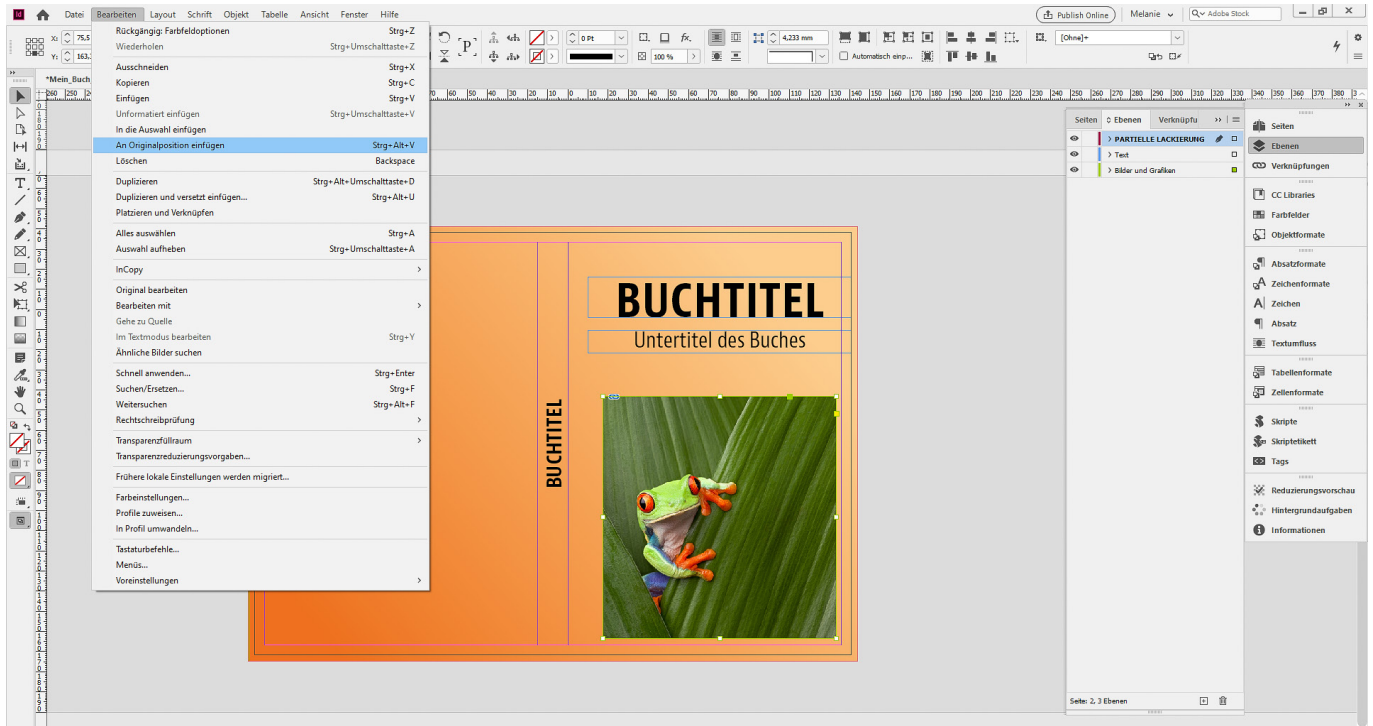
Datei Bearbeiten Layout Schrift Objekt Tabelle Ansicht Fenster Hilfe

Publish Online Melanie Adobe Stock

*Mein_Buch

| | |
|---|---|
| Rückgängig: Farbfeldoptionen | Strg+Z |
| Wiederholen | Strg+Umschalttaste+Z |
| Ausschneiden | Strg+X |
| Kopieren | Strg+C |
| Einfügen | Strg+V |
| Unformatiert einfügen | Strg+Umschalttaste+V |
| In die Auswahl einfügen | |
| An Originalposition einfügen | Strg+Alt+V |
| Löschen | Backspace |
| Duplizieren | Strg+Alt+Umschalttaste+D |
| Duplizieren und versetzt einfügen... | Strg+Alt+U |
| Platzieren und Verknüpfen | |
| Alles auswählen | Strg+A |
| Auswahl aufheben | Strg+Umschalttaste+A |
| InCopy | |
| Original bearbeiten | |
| Bearbeiten mit | |
| Gehe zu Quelle | |
| Im Textmodus bearbeiten | Strg+Y |
| Ähnliche Bilder suchen | |
| Schnell anwenden... | Strg+Enter |
| Suchen/Ersetzen... | Strg+F |
| Weitersuchen | Strg+Alt+F |
| Rechtschreibprüfung | |
| Transparenzfüllraum | |
| Transparenzreduzierungsvorgaben... | |
| Frühere lokale Einstellungen werden migriert... | |
| Farbeinstellungen... | |
| Profile zuweisen... | |
| In Profil umwandeln... | |
| Tastaturbefehle... | |
| Menüs... | |
| Voreinstellungen | |

0 Pt
100 %
4,233 mm
Automatisch einp...
[Ohne]+

BUCHTITEL
Untertitel des Buches
BUCHTITEL

Seiten Ebenen Verknüpfu
PARTIELLE LACKIERUNG
Text
Bilder und Grafiken
Seite: 2, 3 Ebenen

Seiten
Ebenen
Verknüpfungen
CC Libraries
Farbfelder
Objektformate
Absatzformate
Zeichenformate
Zeichen
Absatz
Textumfluss
Tabellenformate
Zellenformate
Skripte
Skriptetikett
Tags
Reduzierungsvorschau
Hintergrundaufgaben
Informationen